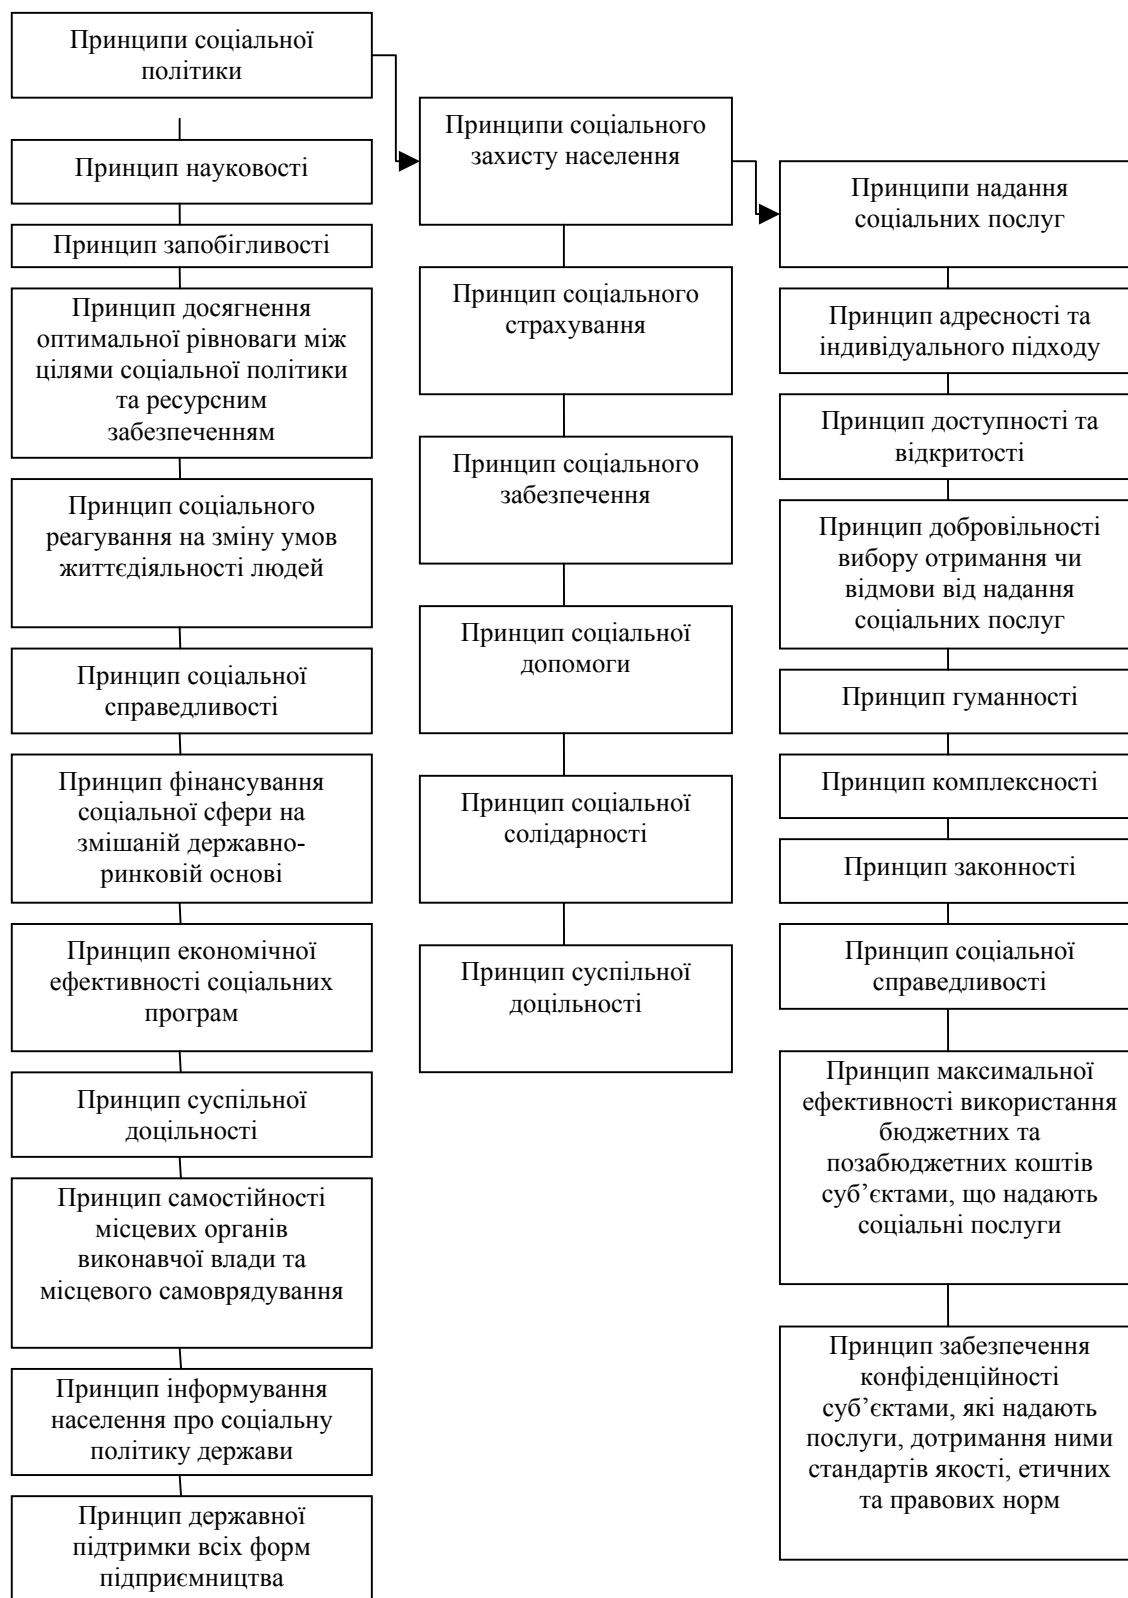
Принципи соціальної політики

Принцип науковості

Принцип запобігливості

Принцип досягнення оптимальної рівноваги між цілями соціальної політики та ресурсним забезпеченням

Принцип соціального реагування на зміну умов життєдіяльності людей

Принцип соціальної справедливості

Принцип фінансування соціальної сфери на змішаній державно-ринковій основі

Принцип економічної ефективності соціальних програм

Принцип суспільної доцільності

Принцип самостійності місцевих органів виконавчої влади та місцевого самоврядування

Принцип інформування населення про соціальну політику держави

Принцип державної підтримки всіх форм підприємництва

Принципи соціального захисту населення

Принцип соціального страхування

Принцип соціального забезпечення

Принцип соціальної допомоги

Принцип соціальної солідарності

Принцип суспільної доцільності

Принципи надання соціальних послуг

Принцип адресності та індивідуального підходу

Принцип доступності та відкритості

Принцип добровільності вибору отримання чи відмови від надання соціальних послуг

Принцип гуманності

Принцип комплексності

Принцип законності

Принцип соціальної справедливості

Принцип максимальної ефективності використання бюджетних та позабюджетних коштів суб'єктами, що надають соціальні послуги

Принцип забезпечення конфіденційності суб'єктами, які надають послуги, дотримання ними стандартів якості, етичних та правових норм